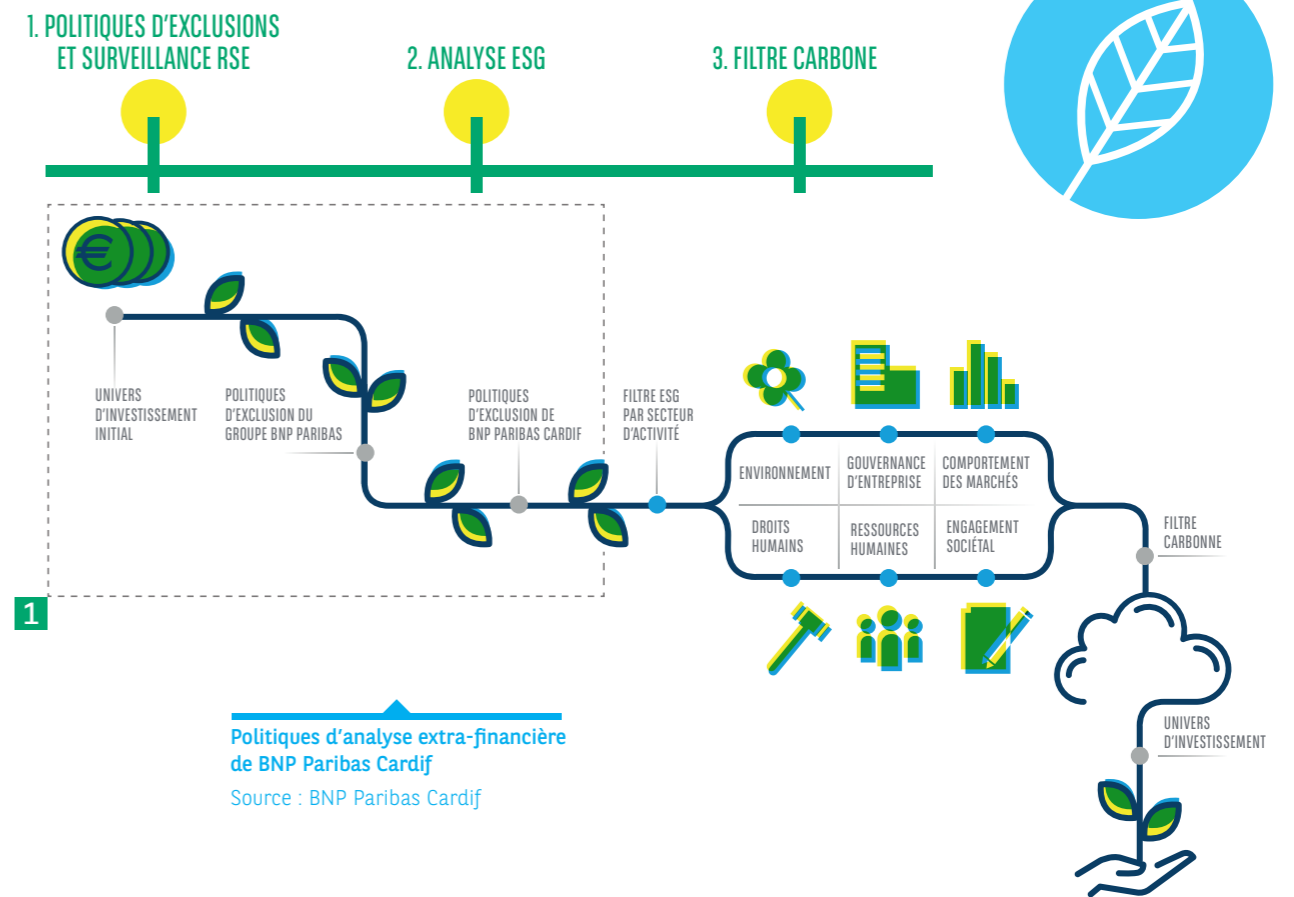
1. POLITIQUES D'EXCLUSIONS ET SURVEILLANCE RSE

2. ANALYSE ESG

3. FILTRE CARBONE

€

UNIVERS D'INVESTISSEMENT INITIAL

POLITIQUES D'EXCLUSION DU GROUPE BNP PARIBAS

POLITIQUES D'EXCLUSION DE BNP PARIBAS CARDIF

FILTRE ESG PAR SECTEUR D'ACTIVITÉ

| ENVIRONNEMENT | GOUVERNANCE D'ENTREPRISE | COMPORTEMENT DES MARCHÉS |
|---|---|---|
| DROITS HUMAINS | RESSOURCES HUMAINES | ENGAGEMENT SOCIÉTAL |

FILTRE CARBONNE

UNIVERS D'INVESTISSEMENT

1

Politiques d'analyse extra-financière de BNP Paribas Cardif

Source : BNP Paribas Cardif